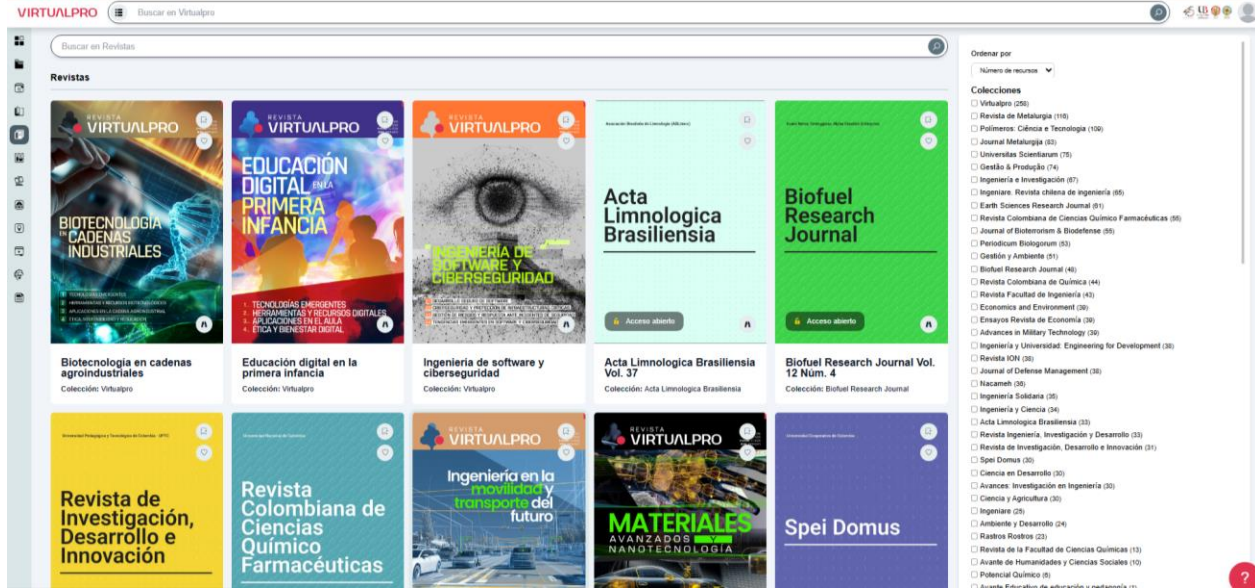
VIRTUALPRO Buscar en Virtualpro

Buscar en Revistas

Revistas

REVISTA VIRTUALPRO
BIOTECNOLOGÍA EN CADENAS INDUSTRIALES
Biotecnología en cadenas agroindustriales
Colección: Virtualpro

REVISTA VIRTUALPRO
EDUCACIÓN DIGITAL EN LA PRIMERA INFANCIA
1. TECNOLOGÍAS EMERGENTES
2. HERRAMIENTAS Y RECURSOS DIGITALES
3. APLICACIONES EN EL AULA
4. ÉTICA Y BIENESTAR DIGITAL
Educación digital en la primera infancia
Colección: Virtualpro

REVISTA VIRTUALPRO
INGENIERÍA DE SOFTWARE Y CIBERSEGURIDAD
Ingenieria de software y ciberseguridad
Colección: Virtualpro

Associação Brasileira de Limnologia
Acta Limnologica Brasiliensia
Acceso abierto
Acta Limnologica Brasiliensia Vol. 37
Colección: Acta Limnologica Brasiliensia

Biofuel Research Journal
Acceso abierto
Biofuel Research Journal Vol. 12 Núm. 4
Colección: Biofuel Research Journal

Universidad Pedagógica y Tecnológica de Colombia - UPTC
Revista de Investigación, Desarrollo e Innovación

Universidad Nacional de Colombia
Revista Colombiana de Ciencias Químico Farmacéuticas

REVISTA VIRTUALPRO
Ingeniería en la movilidad y transporte del futuro

REVISTA VIRTUALPRO
MATERIALES AVANZADOS Y NANOTECNOLOGÍA

Universidad Cooperativa de Colombia
Spei Domus

Ordenar por
Número de recursos
Colecciones
Virtualpro (256)
Revista de Metalurgia (118)
Polímeros: Ciência e Tecnologia (109)
Journal Metalurgija (83)
Universitas Scientiarum (75)
Gestão & Produção (74)
Ingeniería e Investigación (67)
Ingeniare. Revista chilena de ingeniería (65)
Earth Sciences Research Journal (61)
Revista Colombiana de Ciencias Químico Farmacéuticas (58)
Journal of Bioterrorism & Biodefense (55)
Periodicum Biologorum (53)
Gestión y Ambiente (51)
Biofuel Research Journal (46)
Revista Colombiana de Química (44)
Revista Facultad de Ingeniería (43)
Economics and Environment (39)
Ensayos Revista de Economía (39)
Advances in Military Technology (39)
Ingeniería y Universidad: Engineering for Development (38)
Revista ION (38)
Journal of Defense Management (38)
Nacameh (36)
Ingeniería Solidaria (35)
Ingeniería y Ciencia (34)
Acta Limnologica Brasiliensia (33)
Revista Ingeniería, Investigación y Desarrollo (33)
Revista de Investigación, Desarrollo e Innovación (31)
Spei Domus (30)
Ciencia en Desarrollo (30)
Avances: Investigación en Ingeniería (30)
Ciencia y Agricultura (30)
Ingeniare (25)
Ambiente y Desarrollo (24)
Rastros Rostros (23)
Revista de la Facultad de Ciencias Químicas (13)
Avante de Humanidades y Ciencias Sociales (10)
Potencial Químico (6)
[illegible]